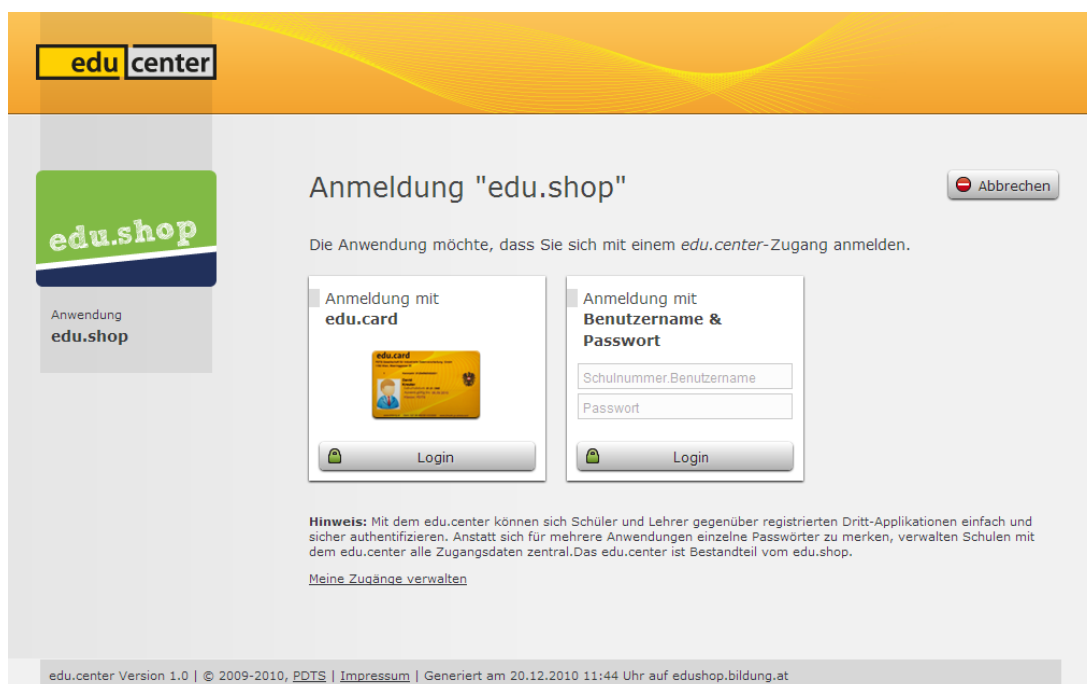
edu center

edu.shop

Anwendung
edu.shop

Anmeldung "edu.shop"

Abbrechen

Die Anwendung möchte, dass Sie sich mit einem *edu.center*-Zugang anmelden.

Anmeldung mit
**edu.card**

edu.card

Login

Anmeldung mit
**Benutzername & Passwort**

Schulnummer.Benutzername
Passwort

Login

**Hinweis:** Mit dem edu.center können sich Schüler und Lehrer gegenüber registrierten Dritt-Applikationen einfach und sicher authentifizieren. Anstatt sich für mehrere Anwendungen einzelne Passwörter zu merken, verwalten Schulen mit dem edu.center alle Zugangsdaten zentral.Das edu.center ist Bestandteil vom edu.shop.

Meine Zugänge verwalten

edu.center Version 1.0 | © 2009-2010, PDTS | Impressum | Generiert am 20.12.2010 11:44 Uhr auf edushop.bildung.at